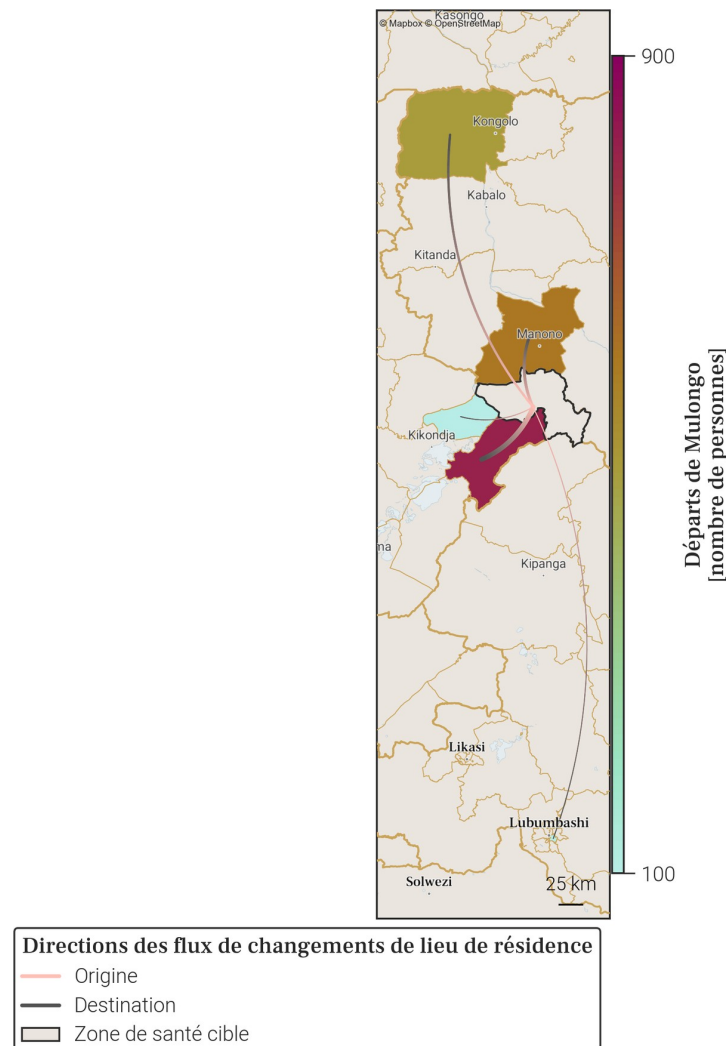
© Mapbox © OpenStreetMap
Kasongo
Kongolo
Kabalo
Kitanda
Manono
Kikondja
na
Kipanga
Likasi
Lubumbashi
Solwezi
25 km

900
100
Départs de Mulongo [nombre de personnes]

Directions des flux de changements de lieu de résidence
Origine
Destination
Zone de santé cible